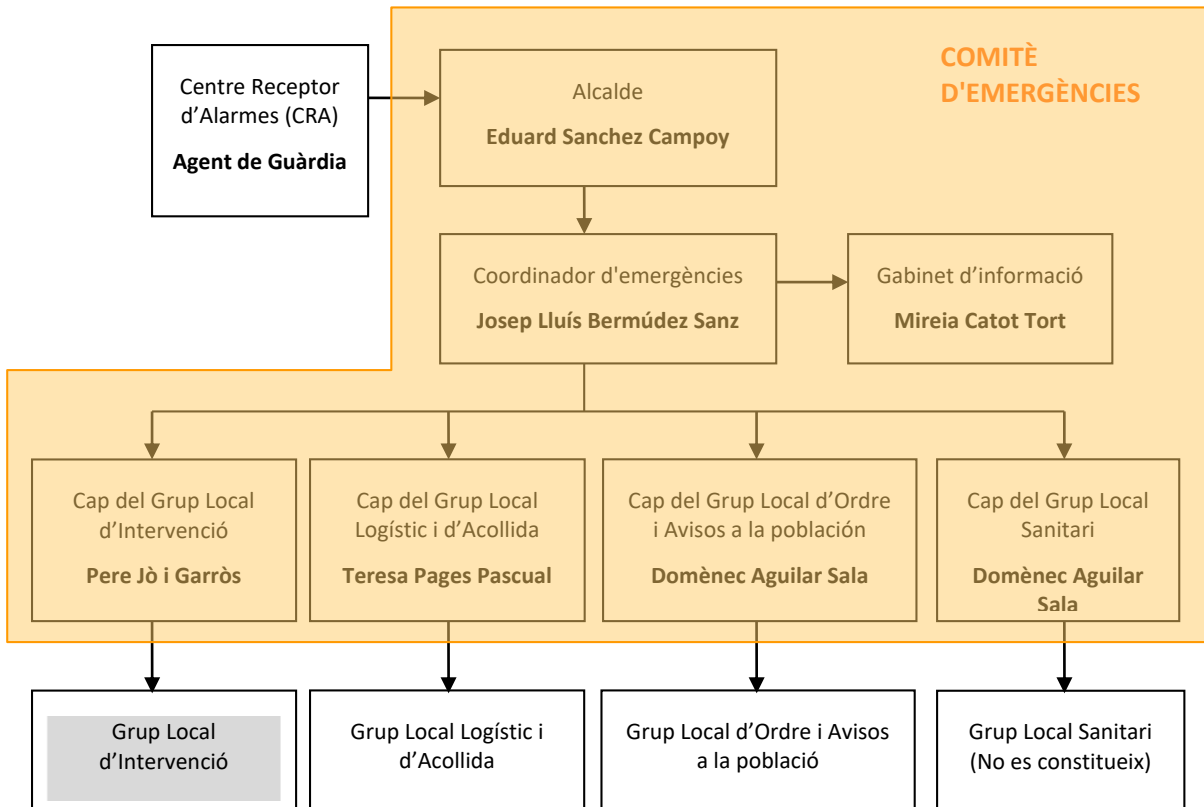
COMITÈ D'EMERGÈNCIES

Centre Receptor d'Alarmes (CRA)
Agent de Guàrdia

Alcalde
Eduard Sanchez Campoy

Coordinador d'emergències
Josep Lluís Bermúdez Sanz

Gabinet d'informació
Mireia Catot Tort

Cap del Grup Local d'Intervenció
Pere Jò i Garròs

Cap del Grup Local Logístic i d'Acollida
Teresa Pages Pascual

Cap del Grup Local d'Ordre i Avisos a la población
Domènec Aguilar Sala

Cap del Grup Local Sanitari
Domènec Aguilar Sala

Grup Local d'Intervenció

Grup Local Logístic i d'Acollida

Grup Local d'Ordre i Avisos a la població

Grup Local Sanitari (No es constitueix)